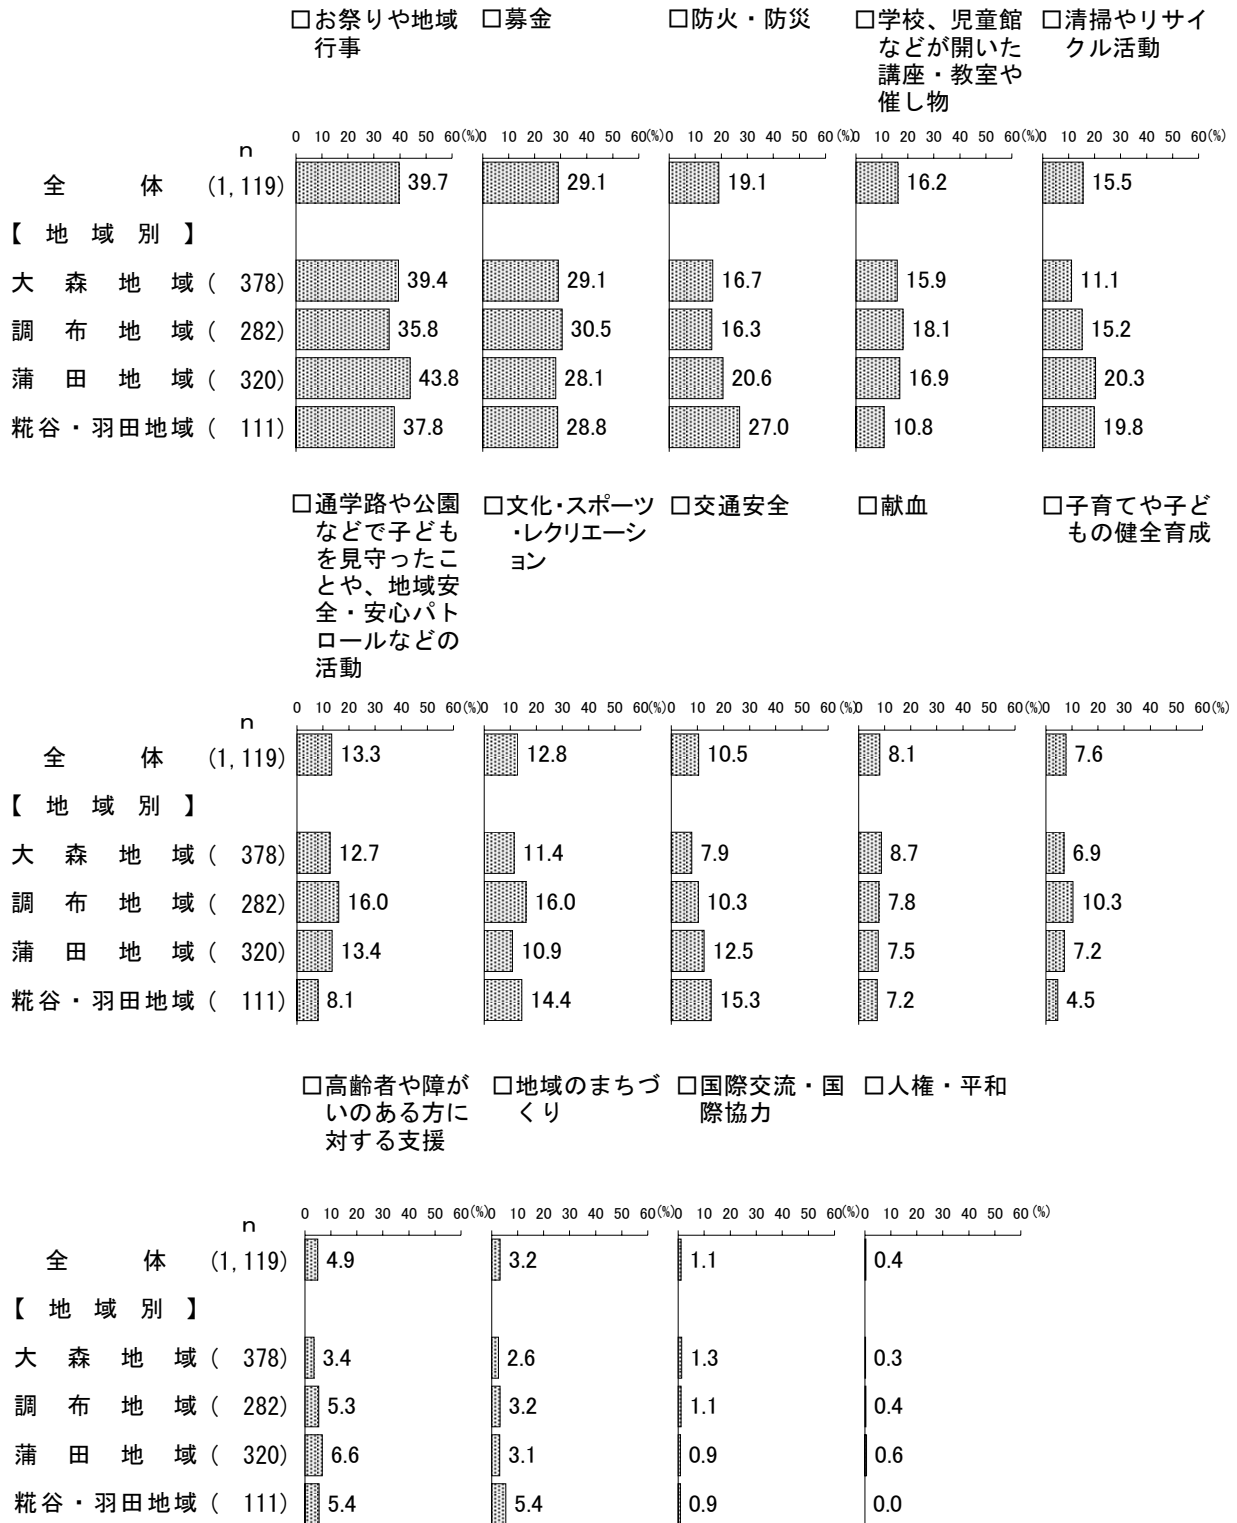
□お祭りや地域行事　□募金　□防火・防災　□学校、児童館などが開いた講座・教室や催し物　□清掃やリサイクル活動

n

0 10 20 30 40 50 60(%)

| | n | □お祭りや地域行事 | □募金 | □防火・防災 | □学校、児童館などが開いた講座・教室や催し物 | □清掃やリサイクル活動 |
|---|---|---|---|---|---|---|
| 全　体 | (1,119) | 39.7 | 29.1 | 19.1 | 16.2 | 15.5 |
| 【地域別】 | | | | | | |
| 大森地域 | ( 378) | 39.4 | 29.1 | 16.7 | 15.9 | 11.1 |
| 調布地域 | ( 282) | 35.8 | 30.5 | 16.3 | 18.1 | 15.2 |
| 蒲田地域 | ( 320) | 43.8 | 28.1 | 20.6 | 16.9 | 20.3 |
| 糀谷・羽田地域 | ( 111) | 37.8 | 28.8 | 27.0 | 10.8 | 19.8 |

0 10 20 30 40 50 60(%)

| | n | □通学路や公園などで子どもを見守ったことや、地域安全・安心パトロールなどの活動 | □文化・スポーツ・レクリエーション | □交通安全 | □献血 | □子育てや子どもの健全育成 |
|---|---|---|---|---|---|---|
| 全　体 | (1,119) | 13.3 | 12.8 | 10.5 | 8.1 | 7.6 |
| 【地域別】 | | | | | | |
| 大森地域 | ( 378) | 12.7 | 11.4 | 7.9 | 8.7 | 6.9 |
| 調布地域 | ( 282) | 16.0 | 16.0 | 10.3 | 7.8 | 10.3 |
| 蒲田地域 | ( 320) | 13.4 | 10.9 | 12.5 | 7.5 | 7.2 |
| 糀谷・羽田地域 | ( 111) | 8.1 | 14.4 | 15.3 | 7.2 | 4.5 |

0 10 20 30 40 50 60(%)

| | n | □高齢者や障がいのある方に対する支援 | □地域のまちづくり | □国際交流・国際協力 | □人権・平和 |
|---|---|---|---|---|---|
| 全　体 | (1,119) | 4.9 | 3.2 | 1.1 | 0.4 |
| 【地域別】 | | | | | |
| 大森地域 | ( 378) | 3.4 | 2.6 | 1.3 | 0.3 |
| 調布地域 | ( 282) | 5.3 | 3.2 | 1.1 | 0.4 |
| 蒲田地域 | ( 320) | 6.6 | 3.1 | 0.9 | 0.6 |
| 糀谷・羽田地域 | ( 111) | 5.4 | 5.4 | 0.9 | 0.0 |